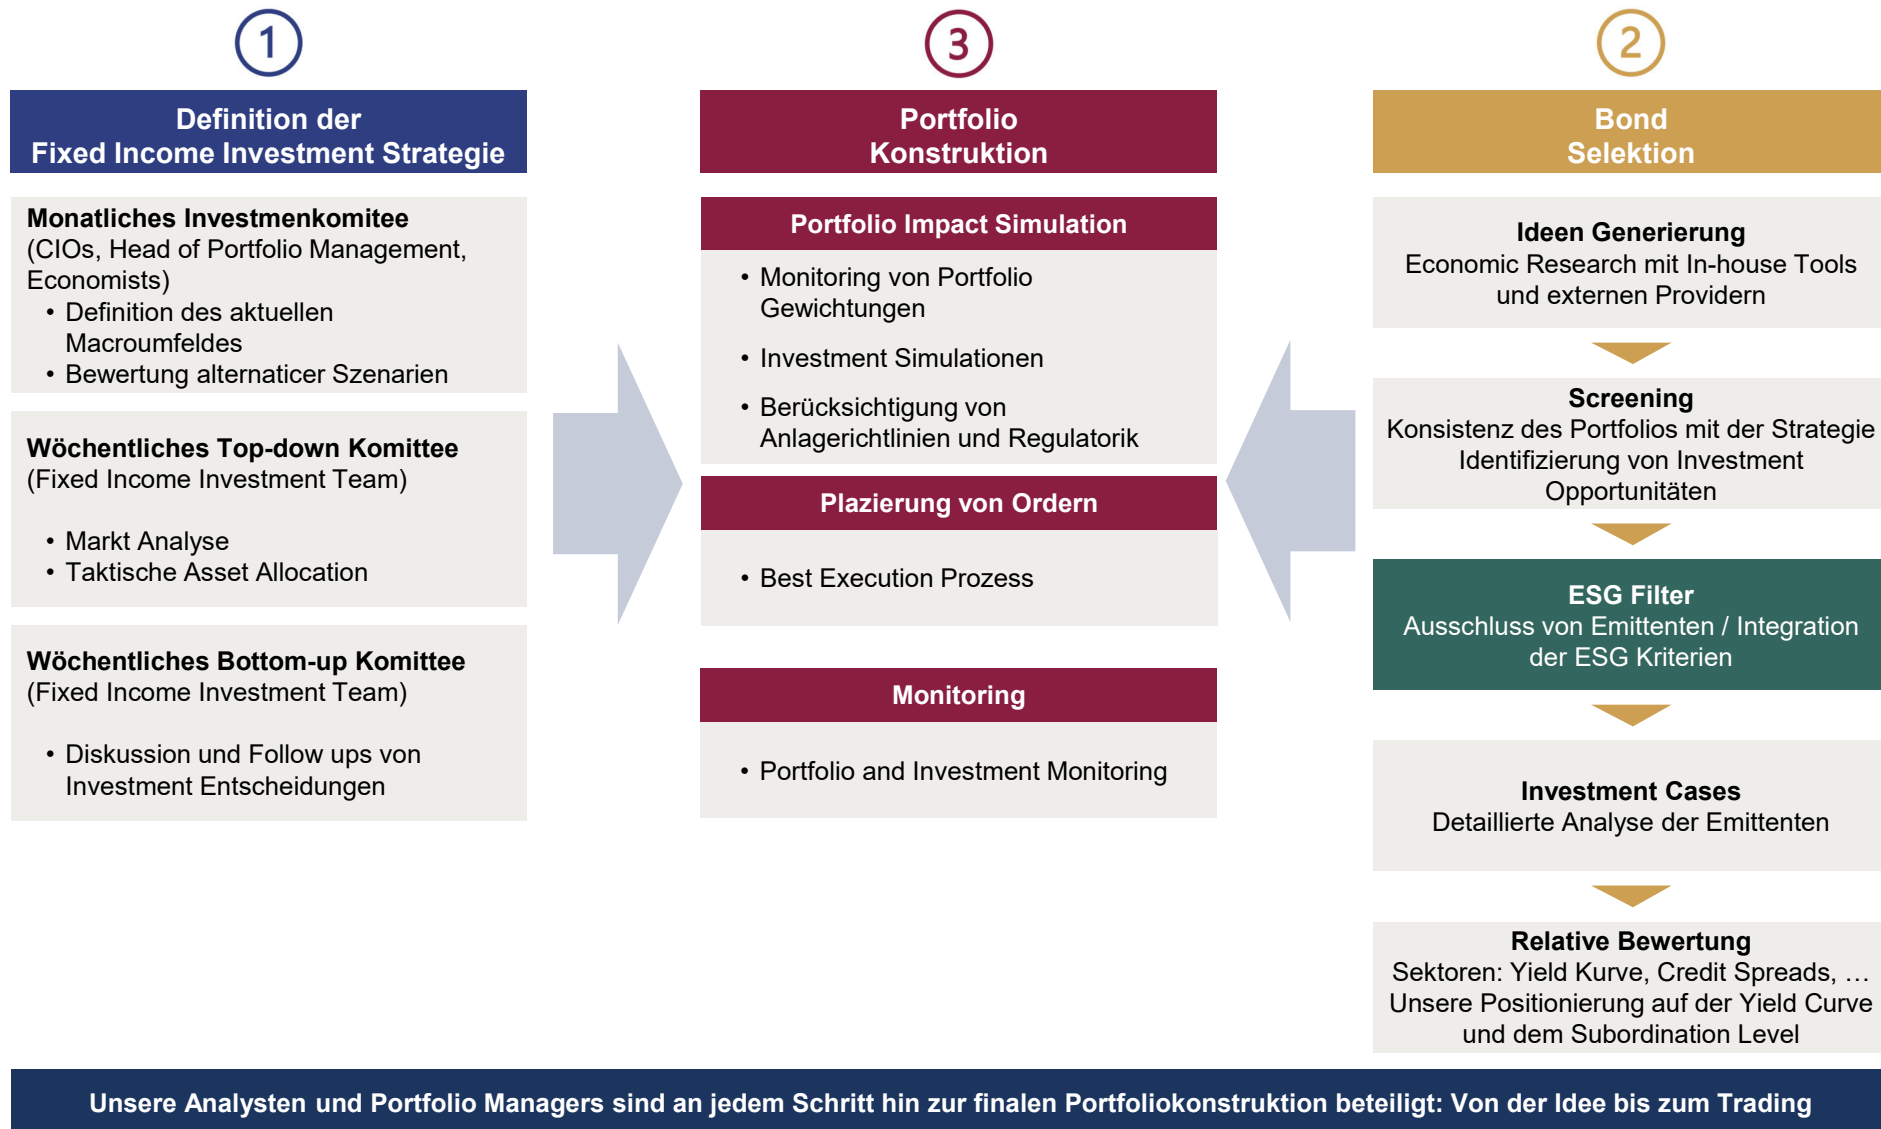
1

Definition der
Fixed Income Investment Strategie

Monatliches Investmenkomitee
(CIOs, Head of Portfolio Management, Economists)
• Definition des aktuellen Macroumfeldes
• Bewertung alternaticer Szenarien

Wöchentliches Top-down Komittee
(Fixed Income Investment Team)

• Markt Analyse
• Taktische Asset Allocation

Wöchentliches Bottom-up Komittee
(Fixed Income Investment Team)

• Diskussion und Follow ups von Investment Entscheidungen

3

Portfolio
Konstruktion

Portfolio Impact Simulation
• Monitoring von Portfolio Gewichtungen
• Investment Simulationen
• Berücksichtigung von Anlagerichtlinien und Regulatorik

Plazierung von Ordern
• Best Execution Prozess

Monitoring
• Portfolio and Investment Monitoring

2

Bond
Selektion

Ideen Generierung
Economic Research mit In-house Tools und externen Providern

Screening
Konsistenz des Portfolios mit der Strategie
Identifizierung von Investment Opportunitäten

ESG Filter
Ausschluss von Emittenten / Integration der ESG Kriterien

Investment Cases
Detaillierte Analyse der Emittenten

Relative Bewertung
Sektoren: Yield Kurve, Credit Spreads, …
Unsere Positionierung auf der Yield Curve und dem Subordination Level

Unsere Analysten und Portfolio Managers sind an jedem Schritt hin zur finalen Portfoliokonstruktion beteiligt: Von der Idee bis zum Trading